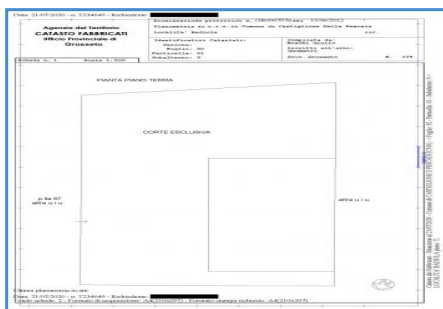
Data: 21/07/2020 - n. T234649 - Richiedente: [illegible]

Agenzia del Territorio
CATASTO FABBRICATI
Ufficio Provinciale di
Grosseto

Dichiarazione protocollo n. GR0065707 del 15/06/2012
Planimetria di u.i.u. in Comune di Castiglione Della Pescaia
Localita' Ballola civ.

Identificativi Catastali:
Sezione:
Foglio: 92
Particella: 81
Subalterno: 5

Compilata da:
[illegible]
Iscritto all'albo:
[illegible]
Prov. Grosseto N. 339

Scheda n. 1 Scala 1:500

PIANTA PIANO TERRA

CORTE ESCLUSIVA

p lla 67
altra u.i.u.

altra u.i.u.

Ultima planimetria in atti

Data: 21/07/2020 - n. T234649 - Richiedente: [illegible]
Totale schede: 2 - Formato di acquisizione: A4(210x297) - Formato stampa richiesto: A4(210x297)

Catasto dei Fabbricati - Situazione al 21/07/2020 - Comune di CASTIGLIONE DELLA PESCAIA - Foglio: 92 - Particella: 81 - Subalterno: 5 - LOCALITA' BALLOLA piano: T;